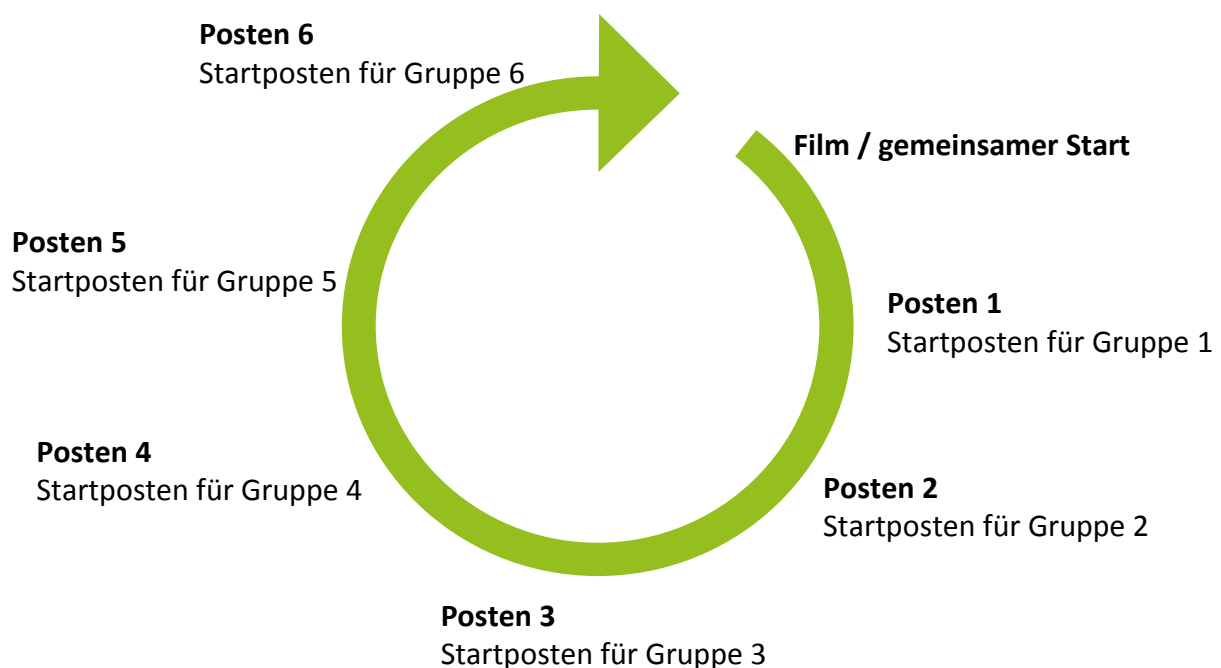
Posten 6
Startposten für Gruppe 6

Film / gemeinsamer Start

Posten 5
Startposten für Gruppe 5

Posten 1
Startposten für Gruppe 1

Posten 4
Startposten für Gruppe 4

Posten 2
Startposten für Gruppe 2

Posten 3
Startposten für Gruppe 3